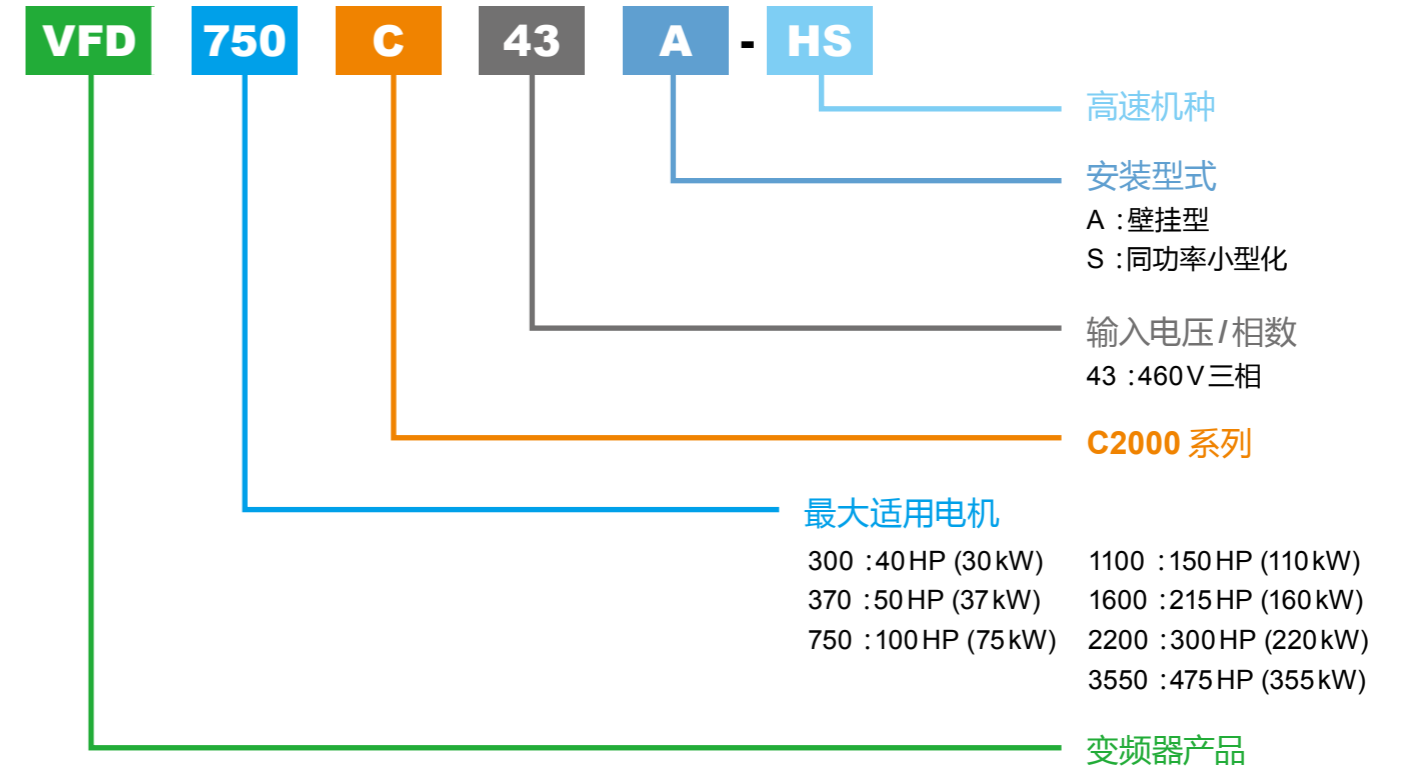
VFD 750 C 43 A - HS

高速机种

安装型式
A :壁挂型
S :同功率小型化

输入电压/相数
43 :460V三相

C2000 系列

最大适用电机
300 :40HP (30kW)
370 :50HP (37kW)
750 :100HP (75kW)
1100 :150HP (110kW)
1600 :215HP (160kW)
2200 :300HP (220kW)
3550 :475HP (355kW)

变频器产品